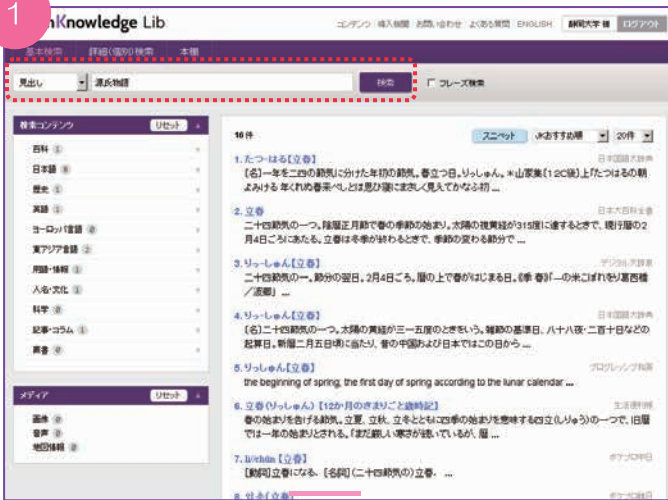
1

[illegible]Knowledge Lib

コンテンツ　導入機関　お問い合わせ　よくある質問　ENGLISH　静岡大学 様　ログアウト

基本検索　詳細(個別)検索　本棚

見出し　源氏物語　検索　フレーズ検索

検索コンテンツ　リセット

百科 1
日本語 8
歴史 1
英語 1
ヨーロッパ言語 2
東アジア言語 2
用語・情報 1
人名・文化 1
科学 2
記事・コラム 1
叢書 0

メディア　リセット

画像 0
音声 0
地図情報 0

16件　スニペット　JKおすすめ順　20件

1. たつ-はる【立春】　日本国語大辞典
【名】一年を二四の節気に分けた年初の節気。春立つ日。りっしゅん。＊山家集〈12C後〉上「たつはるの朝よみける 年くれぬ春来べしとは思ひ寝にまさしく見えてかなふ初 ...

2. 立春　日本大百科全書
二十四節気の一つ。陰暦正月節で春の季節の始まり。太陽の視黄経が315度に達するときで、現行暦の2月4日ごろにあたる。立春は冬季が終わるときで、季節の変わる節分で ...

3. りっ-しゅん【立春】　デジタル大辞泉
二十四節気の一。節分の翌日。2月4日ごろ。暦の上で春がはじまる日。《季 春》「一の米こぼれをり葛西橋／波郷」 ...

4. りっ-しゅん【立春】　日本国語大辞典
【名】二十四節気の一つ。太陽の黄経が三一五度のときをいう。雑節の基準日、八十八夜・二百十日などの起算日。新暦二月五日頃に当たり、昔の中国および日本ではこの日から ...

5. りっしゅん【立春】　プログレッシブ和英
the beginning of spring, the first day of spring according to the lunar calendar ...

6. 立春〈りっしゅん〉【12か月のきまりごと歳時記】　生活便利帳
春の始まりを告げる節気。立夏、立秋、立冬とともに四季の始まりを意味する四立〈しりゅう〉の一つで、旧暦では一年の始まりとされる。「まだ厳しい寒さが続いているが、暦 ...

7. lìchūn【立春】　ポケプロ中日
【動詞】立春になる。【名詞】(二十四節気の)立春。 ...

8. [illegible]